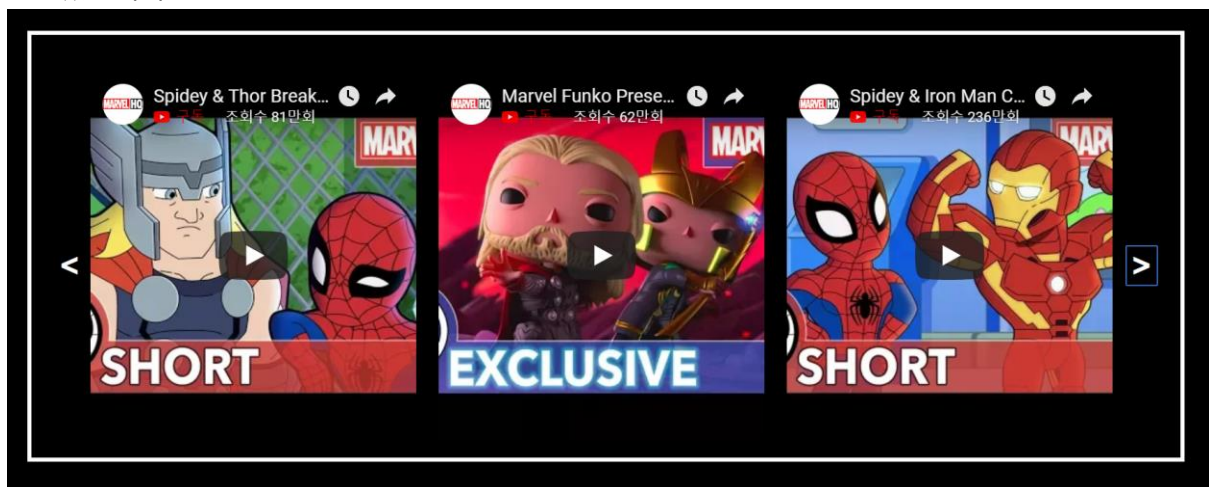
MARVEL HQ Spidey & Thor Break...
구독 조회수 81만회

MARVEL SHORT

MARVEL HQ Marvel Funko Prese...
구독 조회수 62만회

MARV EXCLUSIVE

MARVEL HQ Spidey & Iron Man C...
구독 조회수 236만회

MAR SHORT

<

>